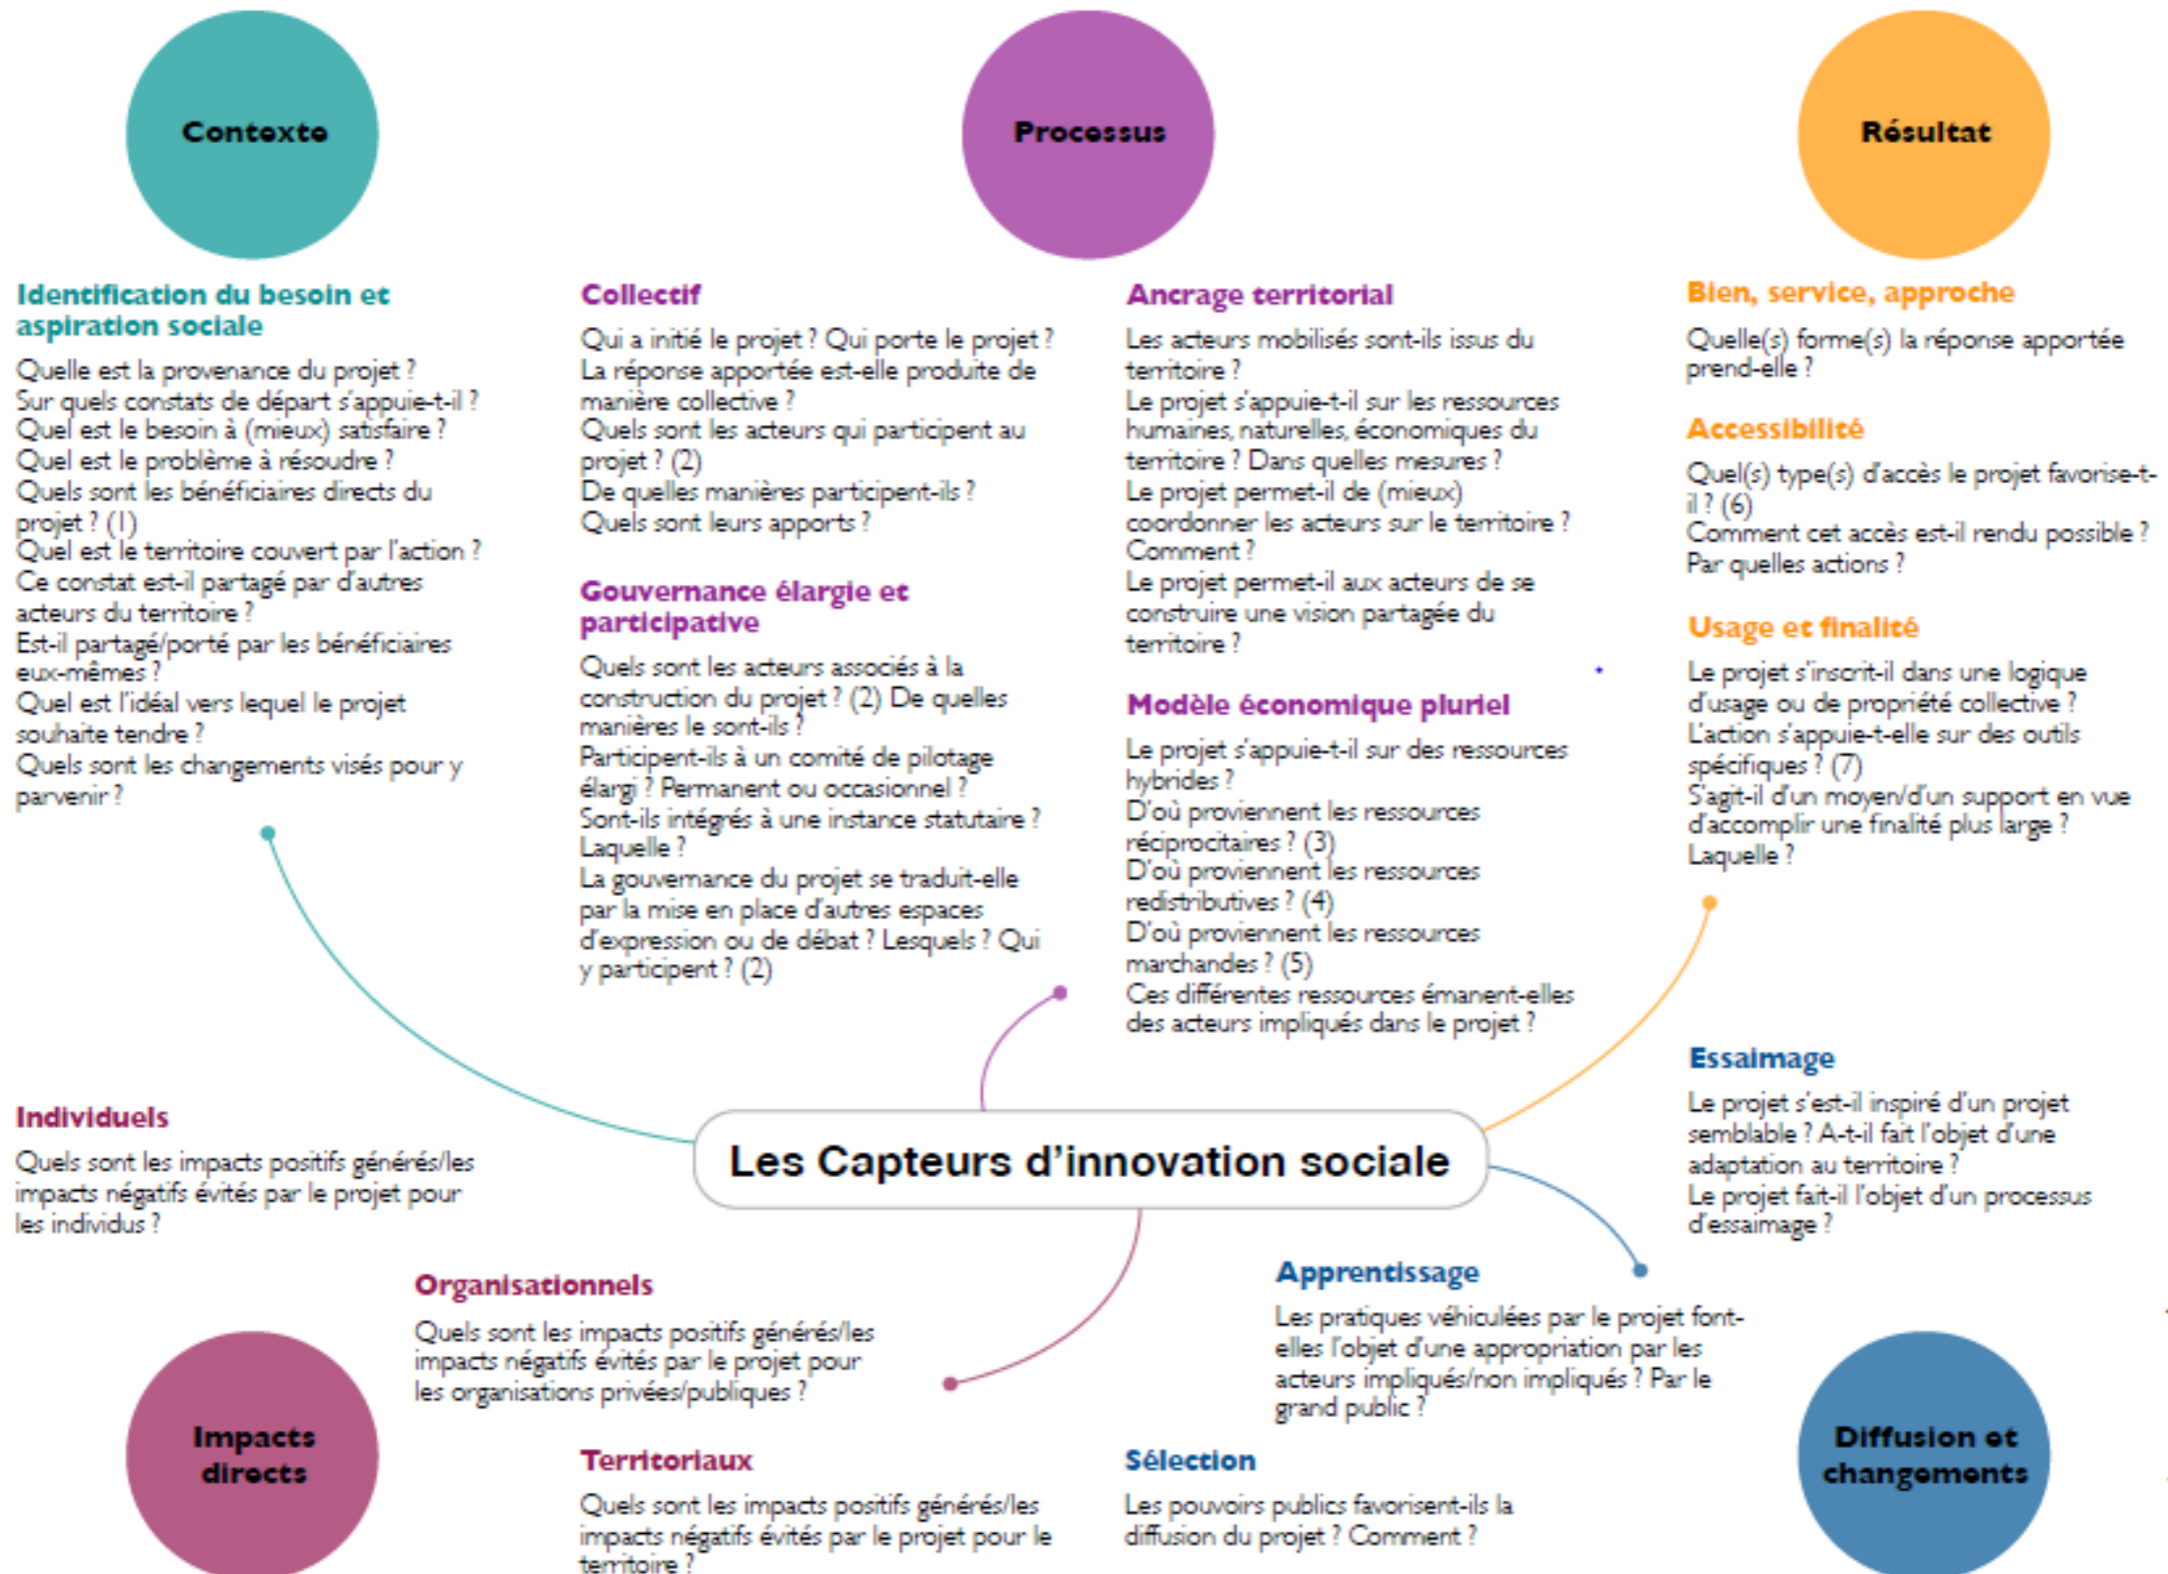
Contexte

Processus

Résultat

Identification du besoin et aspiration sociale

Quelle est la provenance du projet ?
Sur quels constats de départ s'appuie-t-il ?
Quel est le besoin à (mieux) satisfaire ?
Quel est le problème à résoudre ?
Quels sont les bénéficiaires directs du projet ? (1)
Quel est le territoire couvert par l'action ?
Ce constat est-il partagé par d'autres acteurs du territoire ?
Est-il partagé/porté par les bénéficiaires eux-mêmes ?
Quel est l'idéal vers lequel le projet souhaite tendre ?
Quels sont les changements visés pour y parvenir ?

Collectif

Qui a initié le projet ? Qui porte le projet ?
La réponse apportée est-elle produite de manière collective ?
Quels sont les acteurs qui participent au projet ? (2)
De quelles manières participent-ils ?
Quels sont leurs apports ?

Gouvernance élargie et participative

Quels sont les acteurs associés à la construction du projet ? (2) De quelles manières le sont-ils ?
Participent-ils à un comité de pilotage élargi ? Permanent ou occasionnel ?
Sont-ils intégrés à une instance statutaire ? Laquelle ?
La gouvernance du projet se traduit-elle par la mise en place d'autres espaces d'expression ou de débat ? Lesquels ? Qui y participent ? (2)

Ancrage territorial

Les acteurs mobilisés sont-ils issus du territoire ?
Le projet s'appuie-t-il sur les ressources humaines, naturelles, économiques du territoire ? Dans quelles mesures ?
Le projet permet-il de (mieux) coordonner les acteurs sur le territoire ? Comment ?
Le projet permet-il aux acteurs de se construire une vision partagée du territoire ?

Modèle économique pluriel

Le projet s'appuie-t-il sur des ressources hybrides ?
D'où proviennent les ressources réciprocitaires ? (3)
D'où proviennent les ressources redistributives ? (4)
D'où proviennent les ressources marchandes ? (5)
Ces différentes ressources émanent-elles des acteurs impliqués dans le projet ?

Bien, service, approche

Quelle(s) forme(s) la réponse apportée prend-elle ?

Accessibilité

Quel(s) type(s) d'accès le projet favorise-t-il ? (6)
Comment cet accès est-il rendu possible ? Par quelles actions ?

Usage et finalité

Le projet s'inscrit-il dans une logique d'usage ou de propriété collective ?
L'action s'appuie-t-elle sur des outils spécifiques ? (7)
S'agit-il d'un moyen/d'un support en vue d'accomplir une finalité plus large ? Laquelle ?

Les Capteurs d'innovation sociale

Individuels

Quels sont les impacts positifs générés/les impacts négatifs évités par le projet pour les individus ?

Essaimage

Le projet s'est-il inspiré d'un projet semblable ? A-t-il fait l'objet d'une adaptation au territoire ?
Le projet fait-il l'objet d'un processus d'essaimage ?

Organisationnels

Quels sont les impacts positifs générés/les impacts négatifs évités par le projet pour les organisations privées/publiques ?

Apprentissage

Les pratiques véhiculées par le projet font-elles l'objet d'une appropriation par les acteurs impliqués/non impliqués ? Par le grand public ?

Impacts directs

Territoriaux

Quels sont les impacts positifs générés/les impacts négatifs évités par le projet pour le territoire ?

Sélection

Les pouvoirs publics favorisent-ils la diffusion du projet ? Comment ?

Diffusion et changements